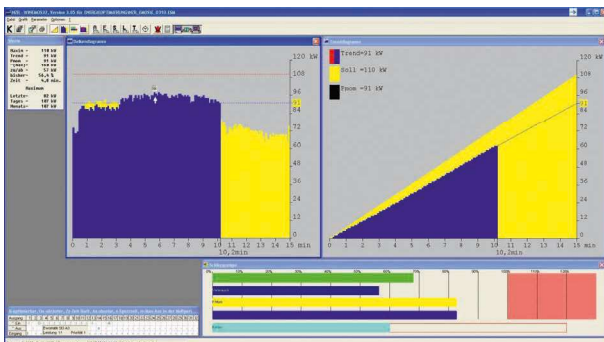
Datei Grafik Parameter Optionen ?

Soll = 110 kW
Trend = 91 kW
Pmom = 91 kW
Zeit = 9,8 min.

Maximum

Letzte: 82 kW
Tages: 107 kW
Monats: 107 kW

120 kW
108
96
91
84
72
60
48
36
24
12
0

0 1 2 3 4 5 6 7 8 9 10 11 12 13 14 15 min
10,2min

Trend=91 kW
Soll =110 kW
Pmom =91 kW

120 kW
108
96
91
84
72
60
48
36
24
12
0

0 1 2 3 4 5 6 7 8 9 10 11 12 13 14 15 min
10,2min

0% 10% 20% 30% 40% 50% 60% 70% 80% 90% 100% 110% 120%